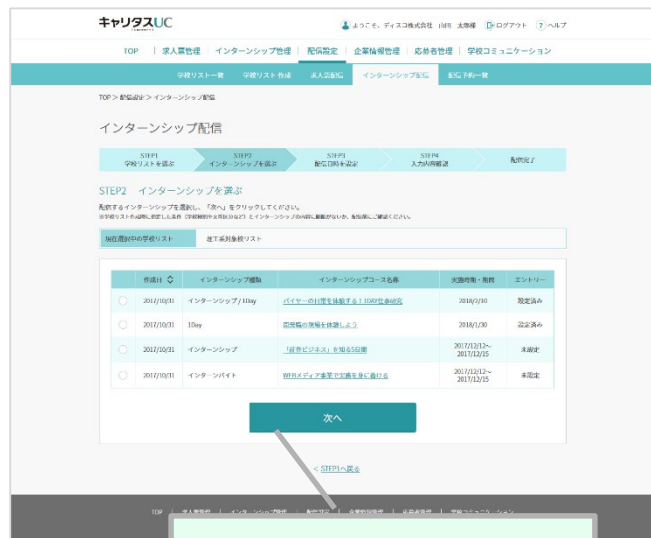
キャリタスUC

ようこそ、ディスコ株式会社 山田 太郎様　ログアウト　ヘルプ

TOP | 求人票管理 | インターンシップ管理 | 配信設定 | 企業情報管理 | 応募者管理 | 学校コミュニケーション

学校リスト一覧　学校リスト作成　求人票配信　インターンシップ配信　配信予約一覧

TOP > 配信設定 > インターンシップ配信

インターンシップ配信

STEP1 学校リストを選ぶ　STEP2 インターンシップを選ぶ　STEP3 配信日時を設定　STEP4 入力内容確認　配信完了

STEP2　インターンシップを選ぶ

配信するインターンシップを選択し、「次へ」をクリックしてください。
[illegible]

現在選択中の学校リスト　理工系対象校リスト

| 作成日 | インターンシップ種類 | インターンシップコース名称 | 実施時期・期間 | エントリー |
|---|---|---|---|---|
| 2017/10/31 | インターンシップ / 1Day | バイヤーの仕事を体験する1DAY仕事研究 | 2018/2/10 | 設定済み |
| 2017/10/31 | 1Day | 営業職の現場を体験しよう | 2018/1/30 | 設定済み |
| 2017/10/31 | インターンシップ | 「経営ビジネス」を知る5日間 | 2017/12/12～2017/12/15 | 未設定 |
| 2017/10/31 | インターンバイト | WEBメディア事業で3C戦を身に着ける | 2017/12/12～2017/12/15 | 未設定 |

次へ

< STEP1へ戻る

TOP | 求人票管理 | インターンシップ管理 | 配信設定 | 企業情報管理 | 応募者管理 | 学校コミュニケーション